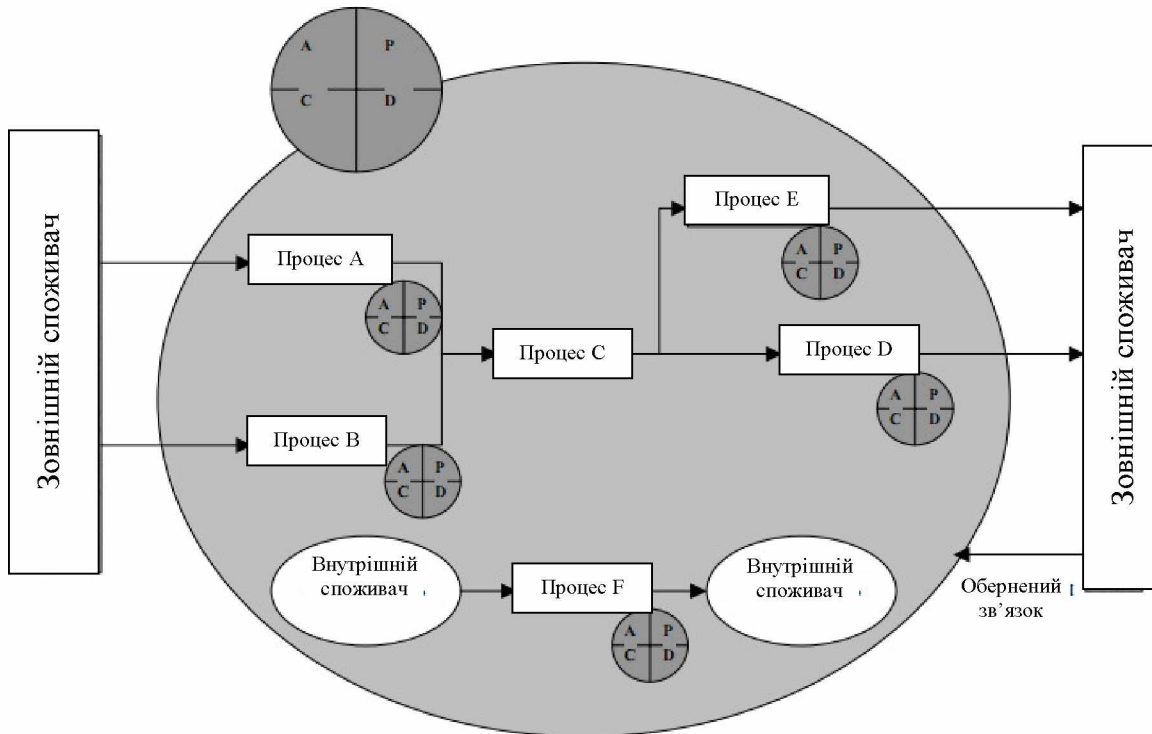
A P
C D

Зовнішній споживач

Процес A
A P
C D

Процес B
A P
C D

Процес C

Процес E
A P
C D

Процес D
A P
C D

Зовнішній споживач

Внутрішній споживач

Процес F
A P
C D

Внутрішній споживач

Обернений зв'язок